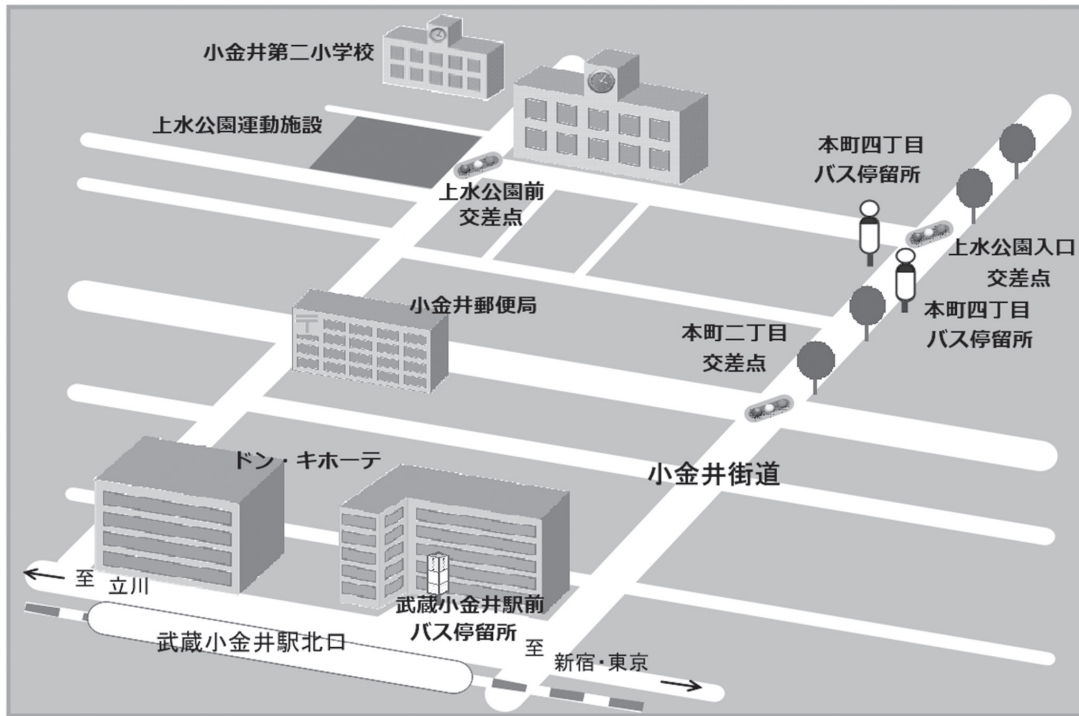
小金井第二小学校

上水公園運動施設

上水公園前
交差点

本町四丁目
バス停留所

上水公園入口
交差点

本町四丁目
バス停留所

小金井郵便局

本町二丁目
交差点

ドン・キホーテ

小金井街道

至 立川

武蔵小金井駅前
バス停留所

武蔵小金井駅北口

至 新宿・東京